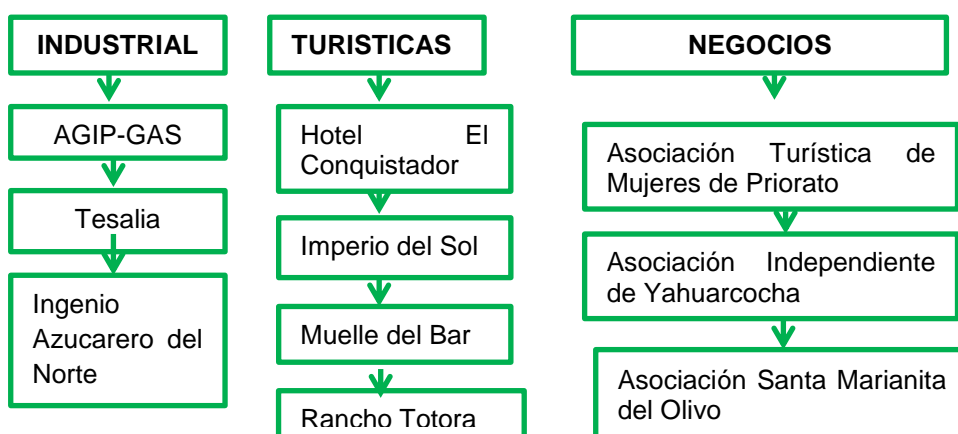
INDUSTRIAL

AGIP-GAS

Tesalia

Ingenio Azucarero del Norte

TURISTICAS

Hotel El Conquistador

Imperio del Sol

Muelle del Bar

Rancho Totora

NEGOCIOS

Asociación Turística de Mujeres de Priorato

Asociación Independiente de Yahuarcocha

Asociación Santa Marianita del Olivo